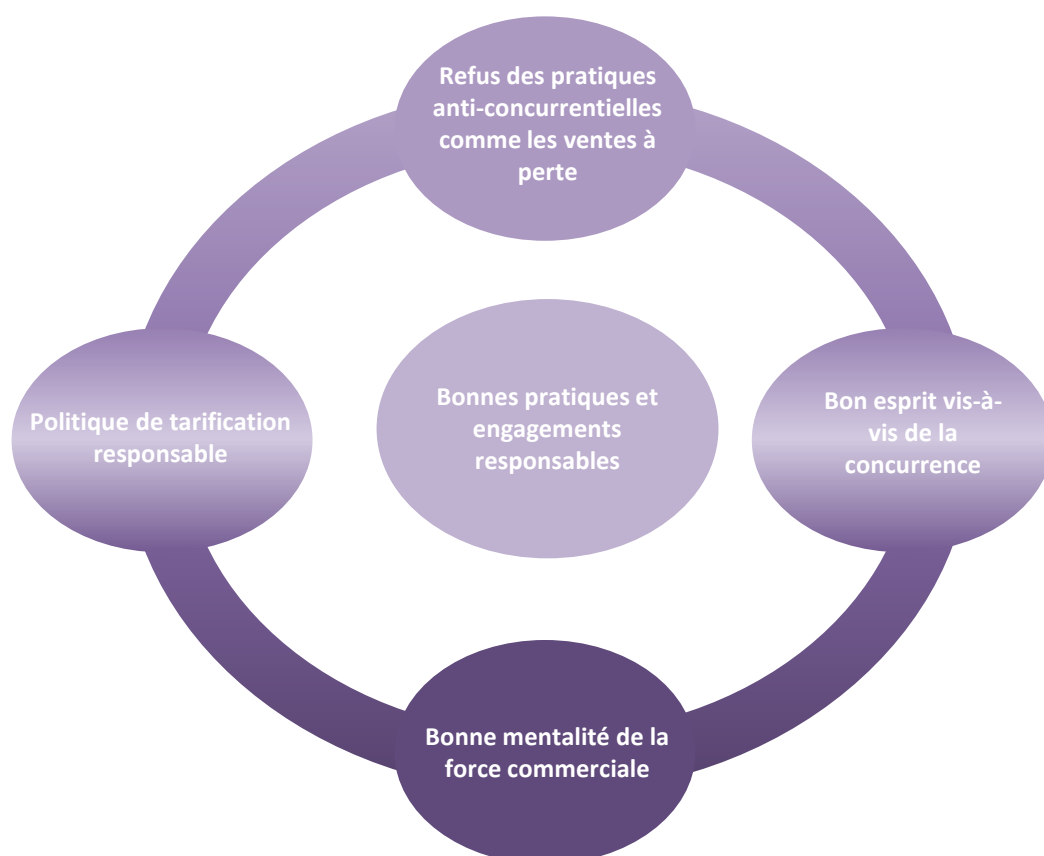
Refus des pratiques anti-concurrentielles comme les ventes à perte

Politique de tarification responsable

Bonnes pratiques et engagements responsables

Bon esprit vis-à-vis de la concurrence

Bonne mentalité de la force commerciale